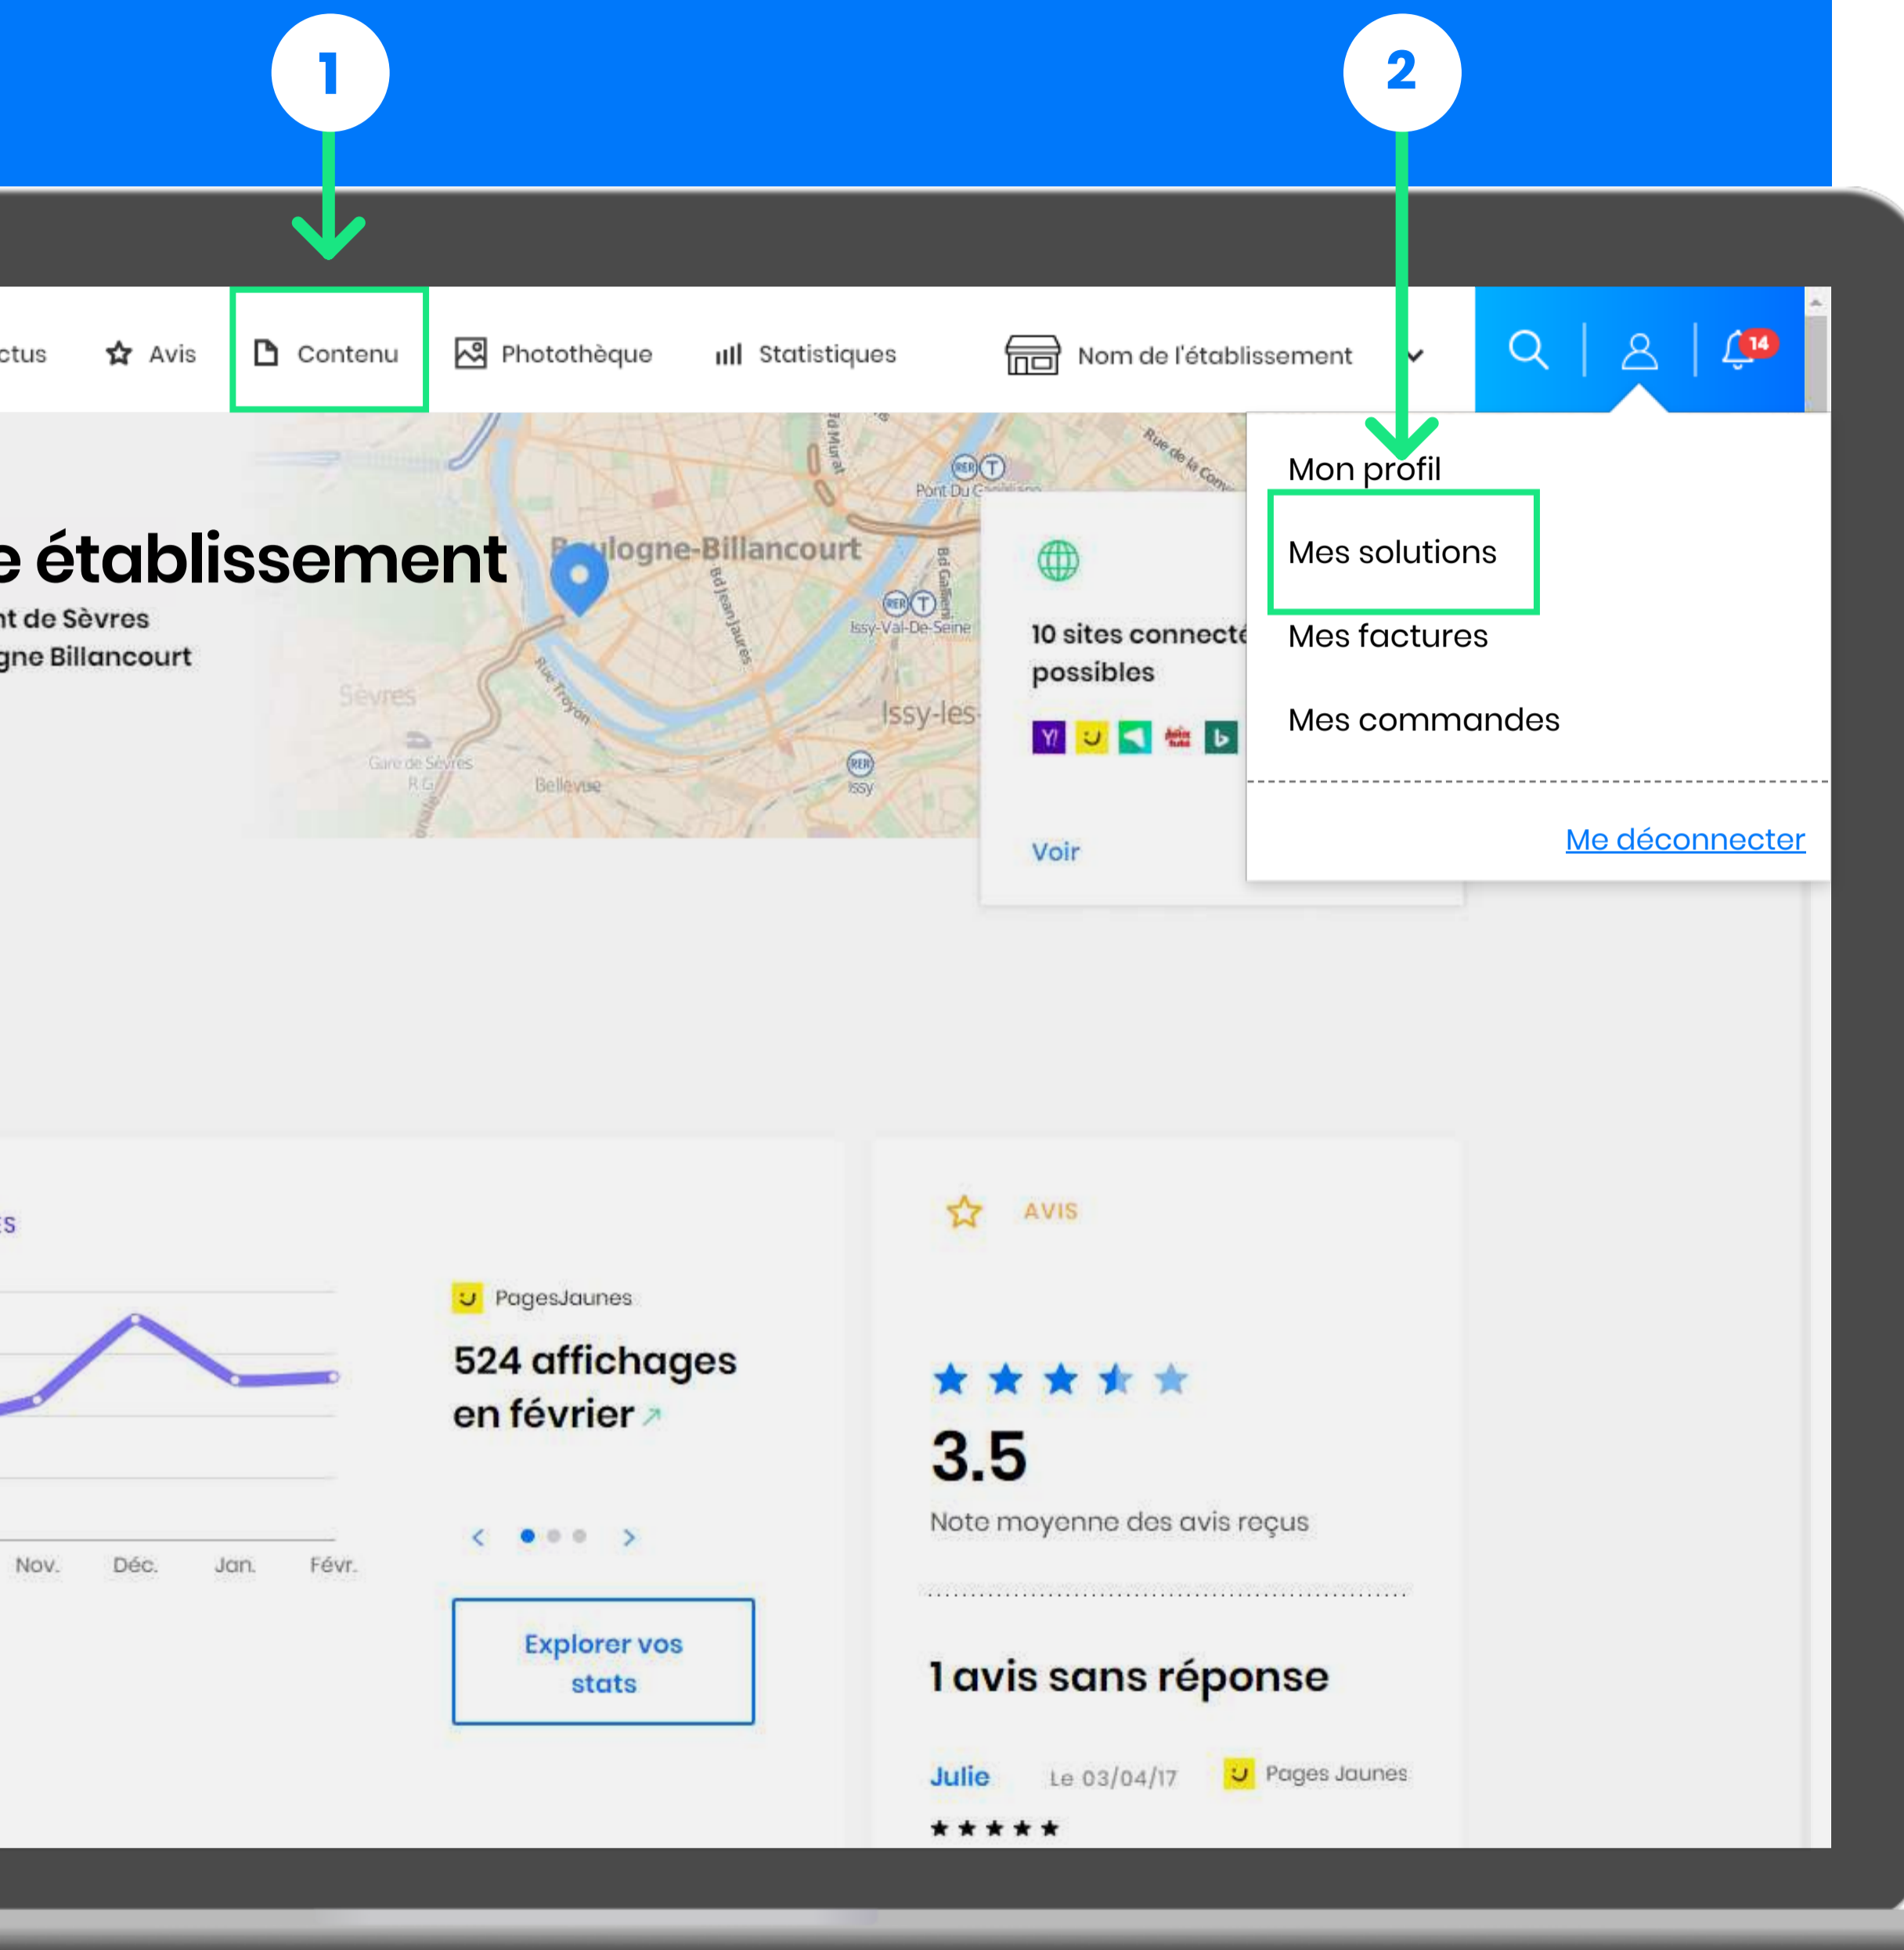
1

2

ctus Avis Contenu Photothèque Statistiques Nom de l'établissement

14

Mon profil

Mes solutions

Mes factures

Mes commandes

Me déconnecter

e établissement

nt de Sèvres

gne Billancourt

Boulogne-Billancourt

Sèvres

Issy-les

Bellevue

Pont Du

Issy-Val-De-Seine

10 sites connecté possibles

Voir

s

Nov. Déc. Jan. Févr.

PagesJaunes

524 affichages en février

Explorer vos stats

AVIS

3.5

Note moyenne des avis reçus

1 avis sans réponse

Julie Le 03/04/17 Pages Jaunes